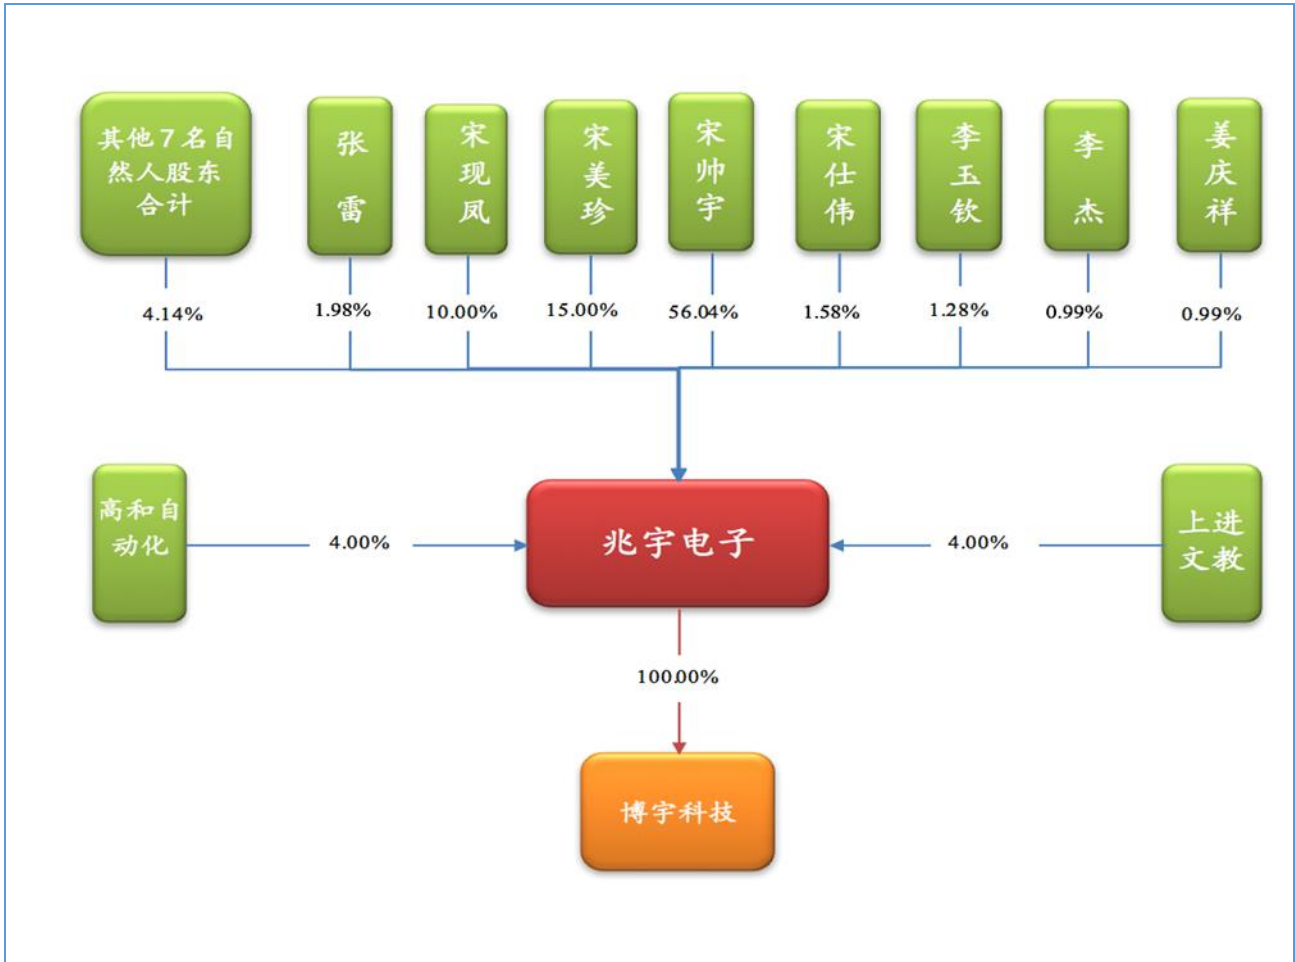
其他7名自然人股东合计

4.14%

张雷

1.98%

宋现凤

10.00%

宋美珍

15.00%

宋帅宇

56.04%

宋仕伟

1.58%

李玉钦

1.28%

李杰

0.99%

姜庆祥

0.99%

高和自动化

4.00%

兆宇电子

4.00%

上进文教

100.00%

博宇科技